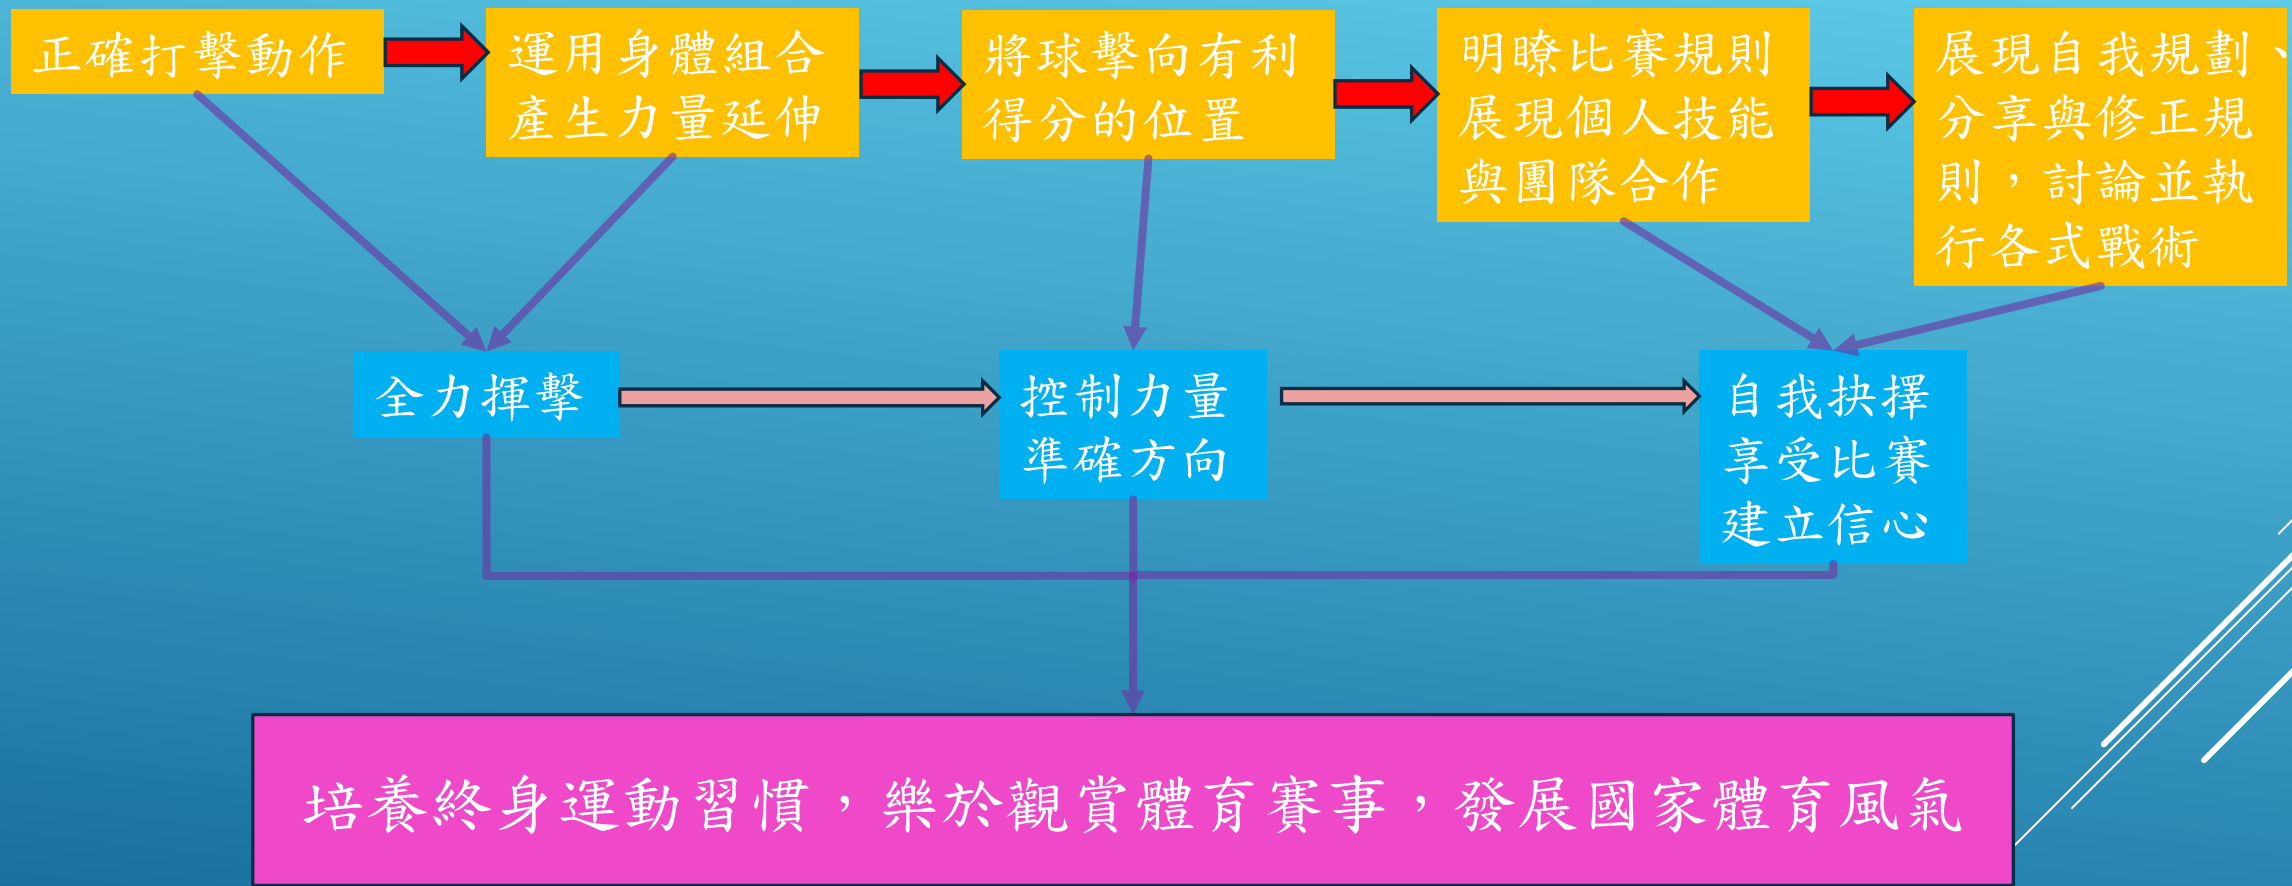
正確打擊動作

運用身體組合產生力量延伸

將球擊向有利得分的位置

明瞭比賽規則展現個人技能與團隊合作

展現自我規劃、分享與修正規則，討論並執行各式戰術

全力揮擊

控制力量準確方向

自我抉擇享受比賽建立信心

培養終身運動習慣，樂於觀賞體育賽事，發展國家體育風氣